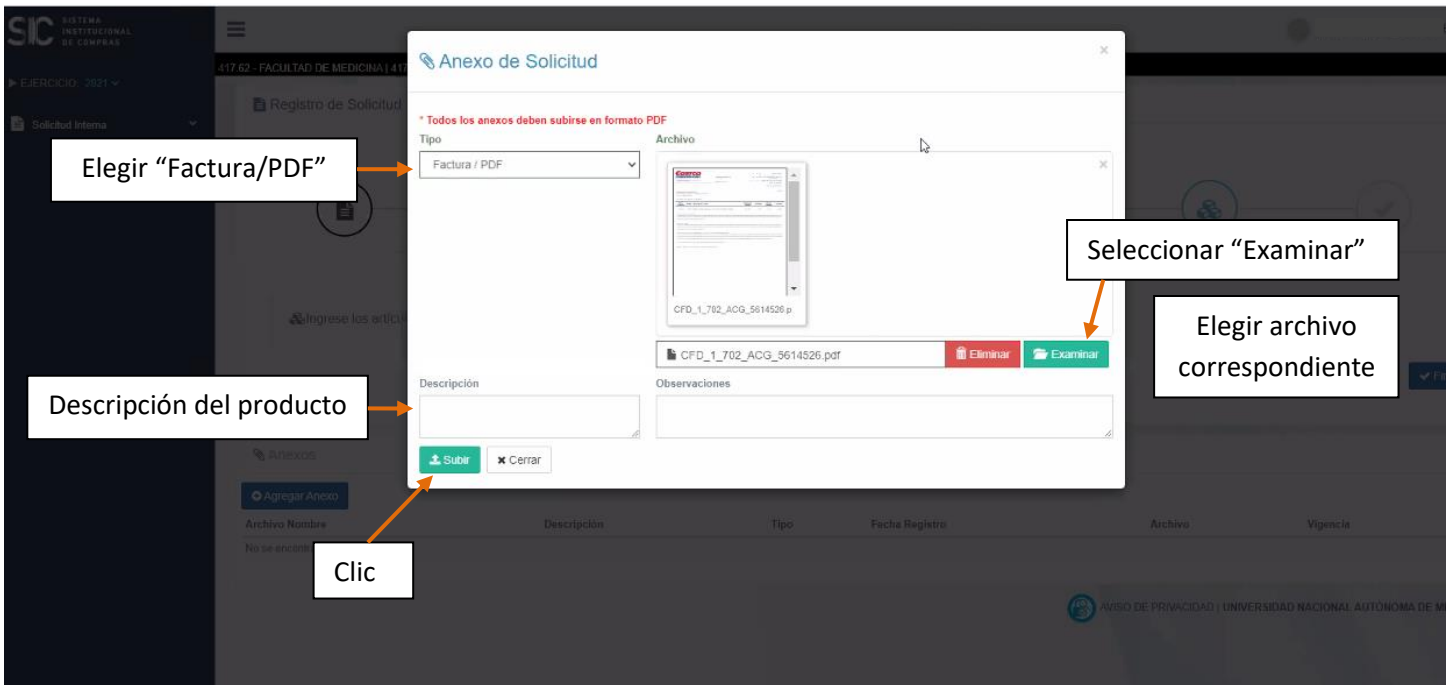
SIC SISTEMA INSTITUCIONAL DE COMPRAS

EJERCICIO: 2021

Solicitud Interna

417.62 - FACULTAD DE MEDICINA | 417

Registro de Solicitud

Ingrese los artícu

Anexo de Solicitud

×

* Todos los anexos deben subirse en formato PDF

Tipo

Factura / PDF

Archivo

CFD_1_702_ACG_5614526.p

CFD_1_702_ACG_5614526.pdf

Eliminar

Examinar

Descripción

Observaciones

Subir

Cerrar

Elegir “Factura/PDF”

Seleccionar “Examinar”

Elegir archivo correspondiente

Descripción del producto

Clic

Anexos

Agregar Anexo

| Archivo Nombre | Descripción | Tipo | Fecha Registro | Archivo | Vigencia |
|---|---|---|---|---|---|
| No se encontr | | | | | |

AVISO DE PRIVACIDAD | UNIVERSIDAD NACIONAL AUTÓNOMA DE M